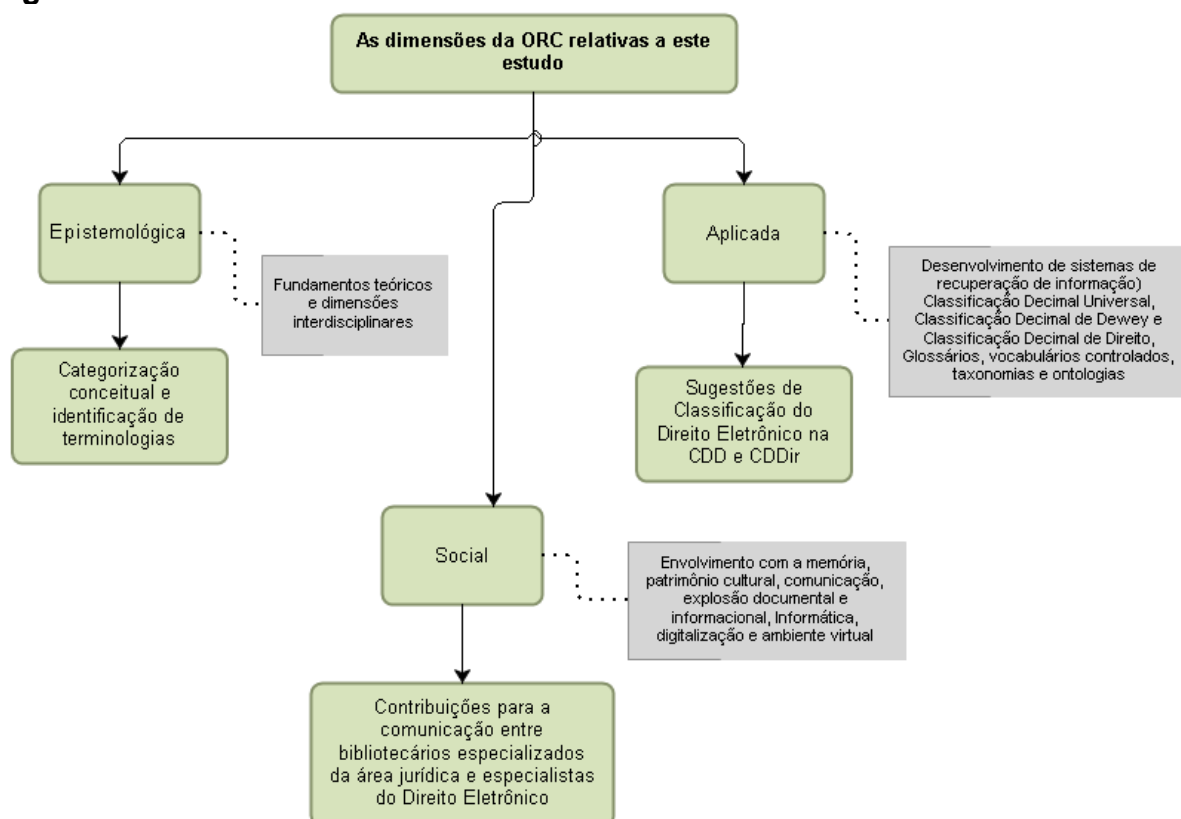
As dimensões da ORC relativas a este estudo

Epistemológica

Fundamentos teóricos e dimensões interdisciplinares

Categorização conceitual e identificação de terminologias

Aplicada

Desenvolvimento de sistemas de recuperação de informação) Classificação Decimal Universal, Classificação Decimal de Dewey e Classificação Decimal de Direito, Glossários, vocabulários controlados, taxonomias e ontologias

Sugestões de Classificação do Direito Eletrônico na CDD e CDDir

Social

Envolvimento com a memória, patrimônio cultural, comunicação, explosão documental e informacional, Informática, digitalização e ambiente virtual

Contribuições para a comunicação entre bibliotecários especializados da área jurídica e especialistas do Direito Eletrônico